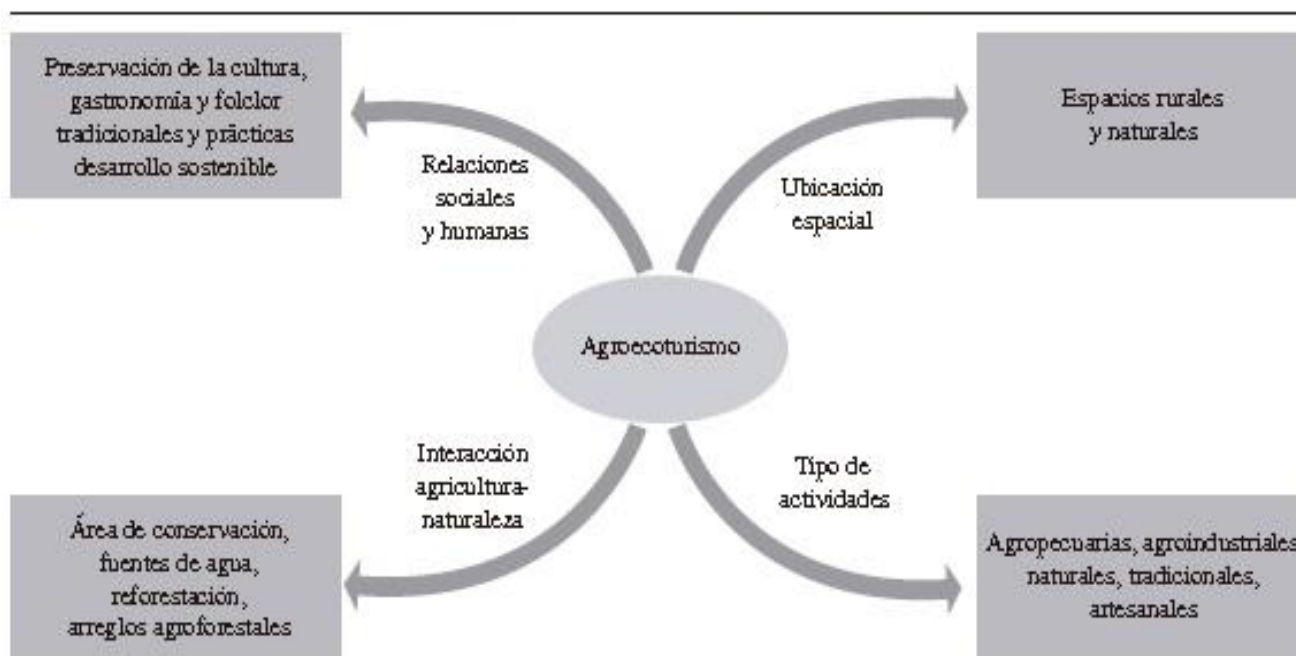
Preservación de la cultura, gastronomía y folclor tradicionales y prácticas desarrollo sostenible

Relaciones sociales y humanas

Ubicación espacial

Espacios rurales y naturales

Agroecoturismo

Interacción agricultura-naturaleza

Tipo de actividades

Área de conservación, fuentes de agua, reforestación, arreglos agroforestales

Agropecuarias, agroindustriales naturales, tradicionales, artesanales